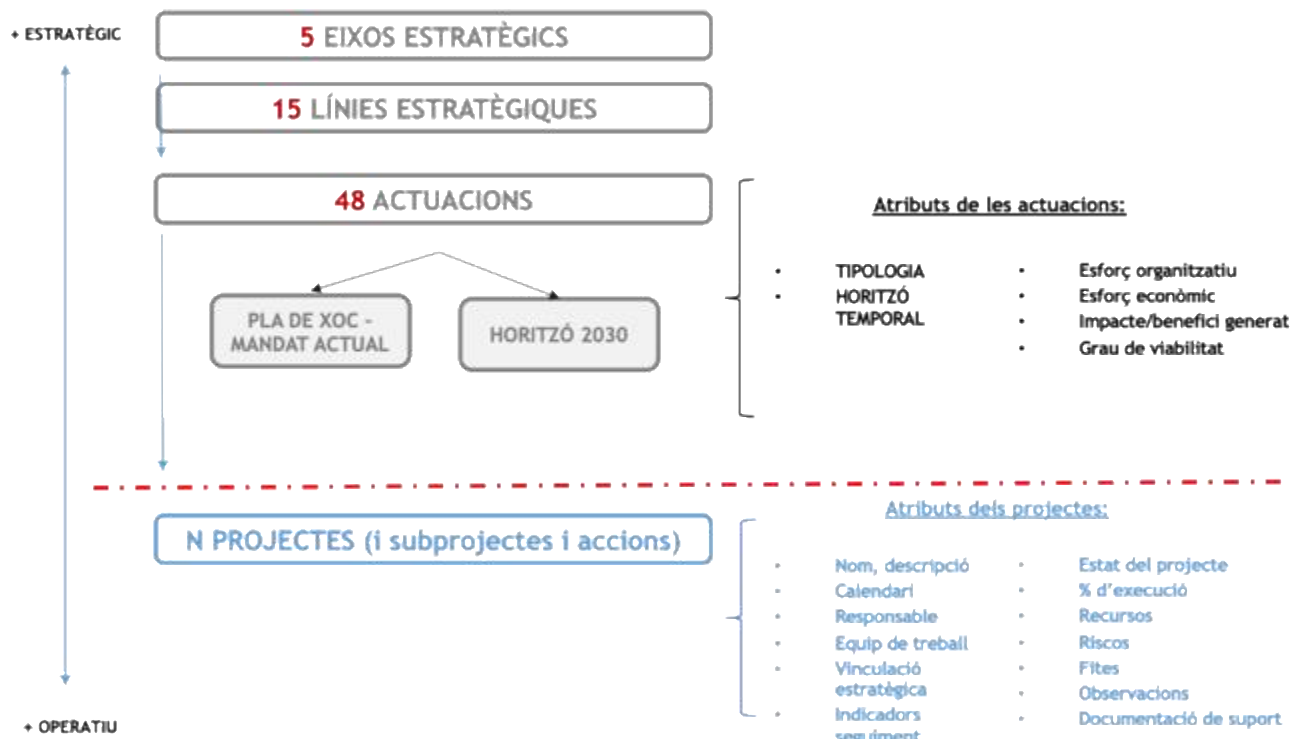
+ ESTRATÈGIC

5 EIXOS ESTRATÈGICS

15 LÍNIES ESTRATÈGIQUES

48 ACTUACIONS

PLA DE XOC - MANDAT ACTUAL

HORITZÓ 2030

Atributs de les actuacions:

- TIPOLOGIA
- HORITZÓ TEMPORAL

- Esforç organitzatiu
- Esforç econòmic
- Impacte/benefici generat
- Grau de viabilitat

N PROJECTES (i subprojectes i accions)

Atributs dels projectes:

- Nom, descripció
- Calendari
- Responsable
- Equip de treball
- Vinculació estratègica
- Indicadors seguiment

- Estat del projecte
- % d'execució
- Recursos
- Riscos
- Fites
- Observacions
- Documentació de suport

+ OPERATIU